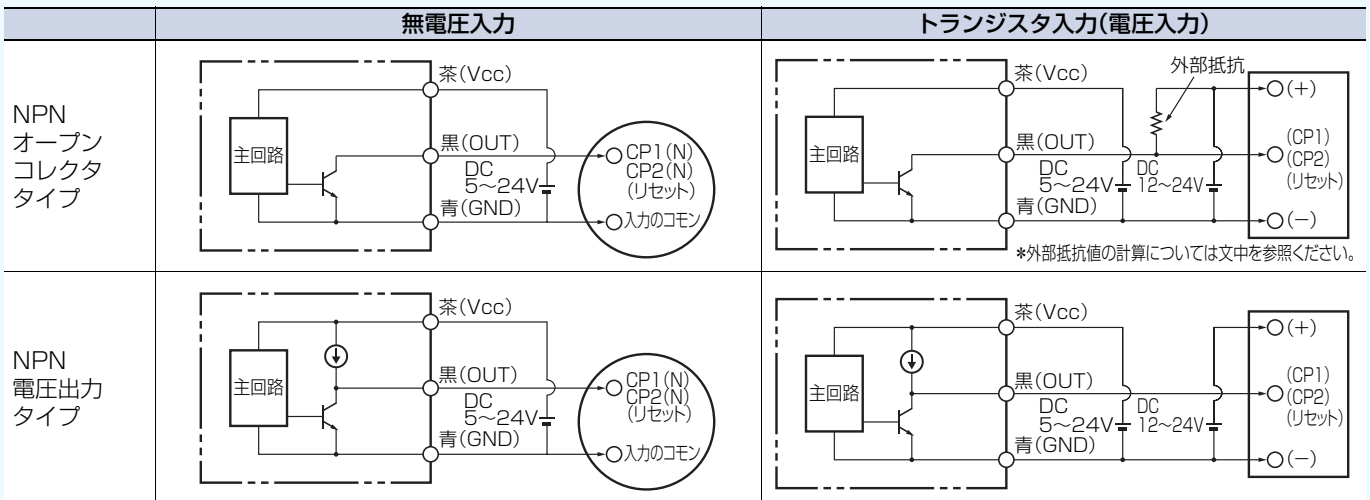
|  | 無電圧入力 | トランジスタ入力(電圧入力) |
|---|---|---|
| NPN オープンコレクタタイプ | 茶(Vcc) 主回路 黒(OUT) DC 5～24V CP1(N) CP2(N) (リセット) 青(GND) 入力のコモン | 茶(Vcc) 外部抵抗 (+) 主回路 黒(OUT) DC 5～24V DC 12～24V (CP1) (CP2) (リセット) 青(GND) (−) *外部抵抗値の計算については文中を参照ください。 |
| NPN 電圧出力タイプ | 茶(Vcc) 主回路 黒(OUT) DC 5～24V CP1(N) CP2(N) (リセット) 青(GND) 入力のコモン | 茶(Vcc) (+) 主回路 黒(OUT) DC 5～24V DC 12～24V (CP1) (CP2) (リセット) 青(GND) (−) |